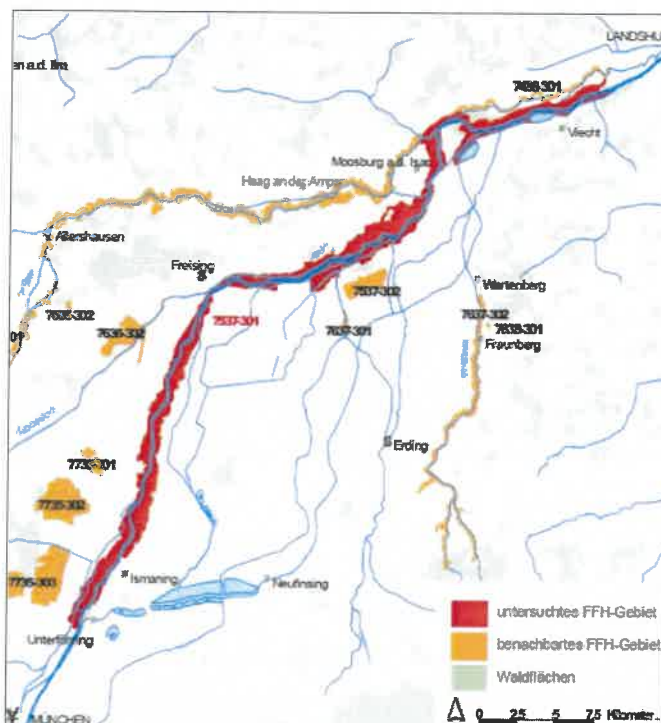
LANDSHU
en a.d. Ilm
7438-301
Vilecht
Moosburg a.d. Isar
Haag an der Amper
Allershausen
Freising
7537-302
Wartenberg
7635-302
7636-302
7537-301
7637-301
7637-302
7638-301
Fraunberg
Erding
7735-301
7735-302
7736-303
Ismaning
Neufinsing
Unterföhring
MÜNCHEN
untersuchtes FFH-Gebiet
benachbartes FFH-Gebiet
Waldflächen
0 2,5 5 7,5 Kilometer